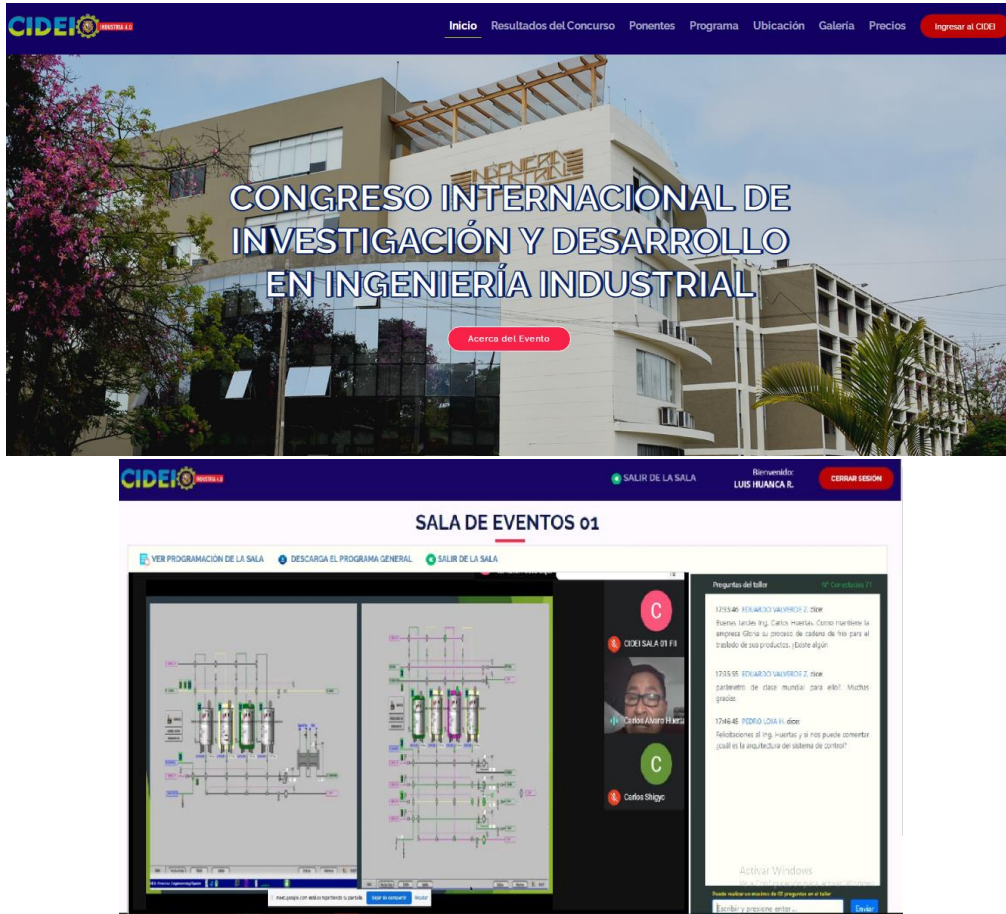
CIDEI INDUSTRIA 4.0

Inicio Resultados del Concurso Ponentes Programa Ubicación Galeria Precios Ingresar al CIDEI

CONGRESO INTERNACIONAL DE INVESTIGACIÓN Y DESARROLLO EN INGENIERÍA INDUSTRIAL

Acerca del Evento

CIDEI INDUSTRIA 4.0

SALIR DE LA SALA

Bienvenido: LUIS HUANCA R.

CERRAR SESIÓN

SALA DE EVENTOS 01

VER PROGRAMACIÓN DE LA SALA DESCARGA EL PROGRAMA GENERAL SALIR DE LA SALA

CIDEI SALA 01 FII

Carlos Alvaro Huerta

Carlos Shigyo

Preguntas del taller

Nº Consultas: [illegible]

17:33:46 EDUARDO VALVERDE Z. dice:
Buenas tardes Ing. Carlos Huertas. Como mantiene la empresa Gloria su proceso de cadena de frío para el traslado de sus productos. ¿Existe algún

17:35:55 EDUARDO VALVERDE Z. dice:
parámetro de clase mundial para ello? Muchas gracias

17:46:45 PEDRO LOJA H. dice:
Felicitaciones al Ing. Huertas y si nos puede comentar ¿cuál es la arquitectura del sistema de control?

Activar Windows

Puede realizar un máximo de 03 preguntas en el taller

Escribir y presione enter...

Enviar

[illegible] Dejar de compartir Ocultar